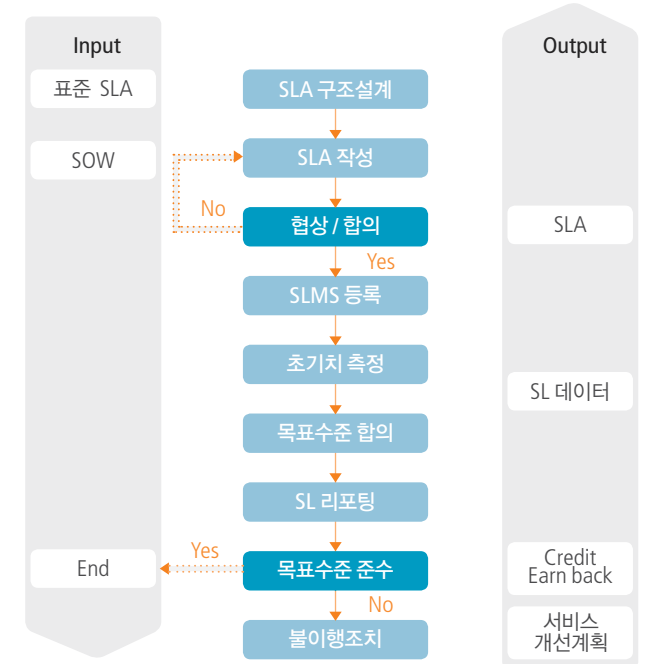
Input

표준 SLA

SOW

End

SLA 구조설계

SLA 작성

No

협상 / 합의

Yes

SLMS 등록

초기치 측정

목표수준 합의

SL 리포팅

Yes

목표수준 준수

No

불이행조치

Output

SLA

SL 데이터

Credit
Earn back

서비스
개선계획